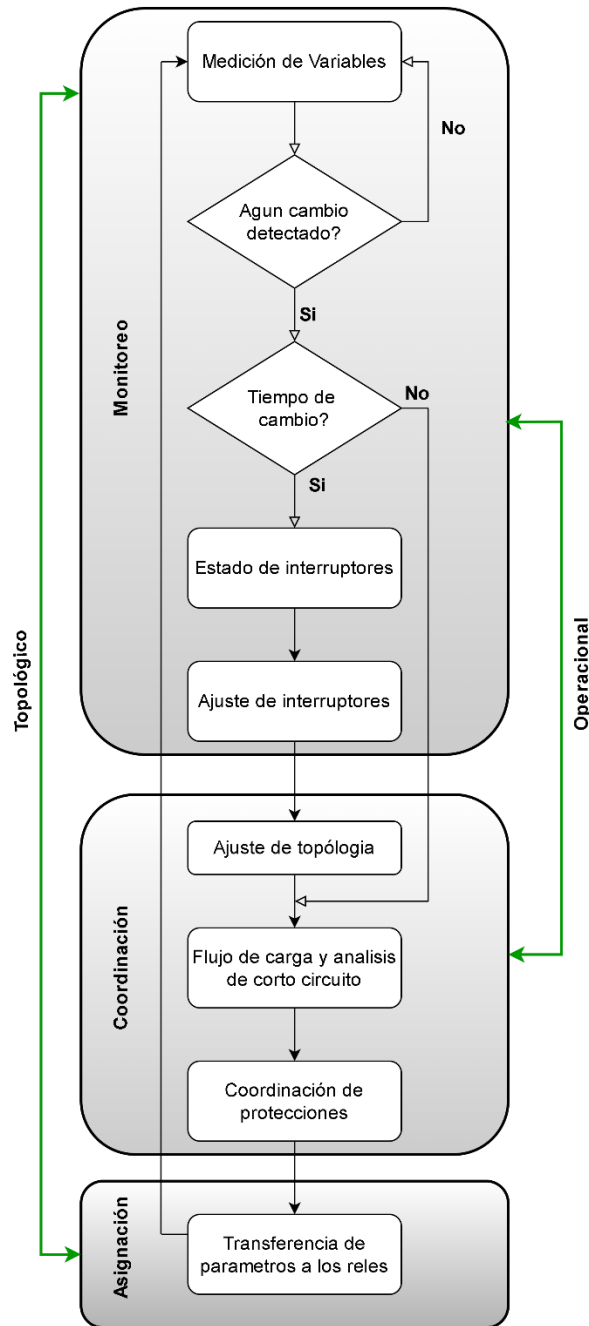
Monitoreo

Medición de Variables

No

Agun cambio detectado?

Si

Tiempo de cambio?

No

Si

Estado de interruptores

Ajuste de interruptores

Topológico

Operacional

Coordinación

Ajuste de topólogia

Flujo de carga y analisis de corto circuito

Coordinación de protecciones

Asignación

Transferencia de parametros a los reles